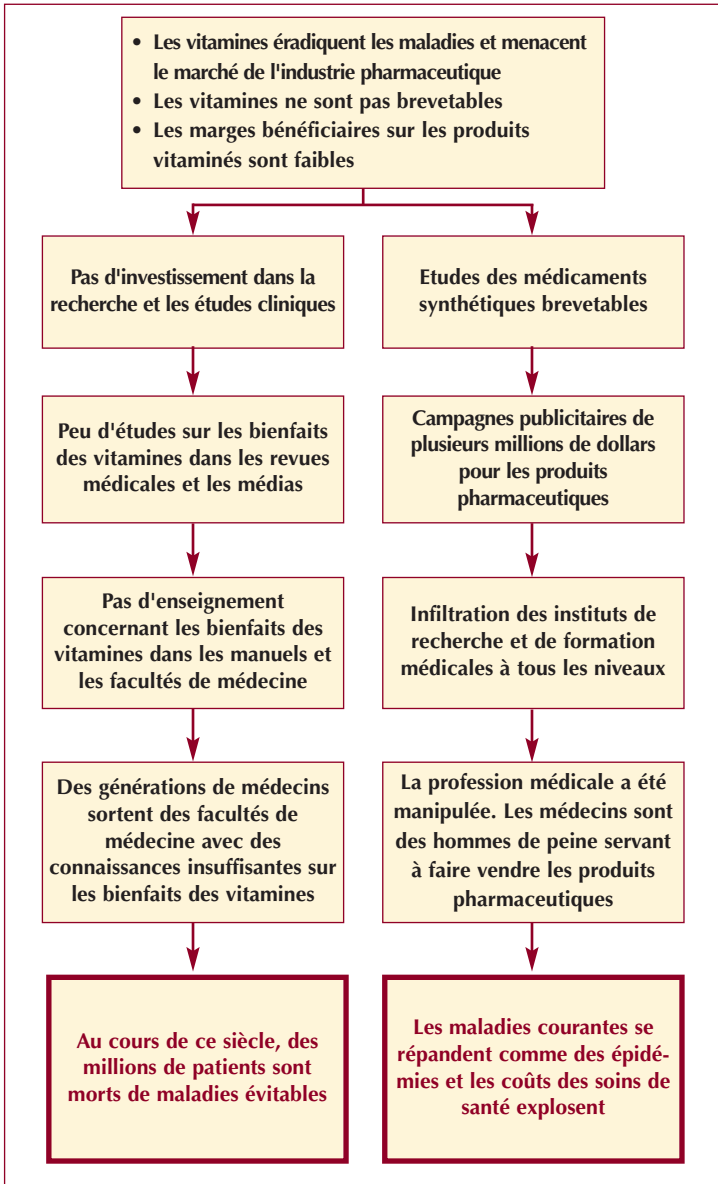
• Les vitamines éradiquent les maladies et menacent le marché de l'industrie pharmaceutique
• Les vitamines ne sont pas brevetables
• Les marges bénéficiaires sur les produits vitaminés sont faibles

Pas d'investissement dans la recherche et les études cliniques

Peu d'études sur les bienfaits des vitamines dans les revues médicales et les médias

Pas d'enseignement concernant les bienfaits des vitamines dans les manuels et les facultés de médecine

Des générations de médecins sortent des facultés de médecine avec des connaissances insuffisantes sur les bienfaits des vitamines

Au cours de ce siècle, des millions de patients sont morts de maladies évitables

Etudes des médicaments synthétiques brevetables

Campagnes publicitaires de plusieurs millions de dollars pour les produits pharmaceutiques

Infiltration des instituts de recherche et de formation médicales à tous les niveaux

La profession médicale a été manipulée. Les médecins sont des hommes de peine servant à faire vendre les produits pharmaceutiques

Les maladies courantes se répandent comme des épidémies et les coûts des soins de santé explosent